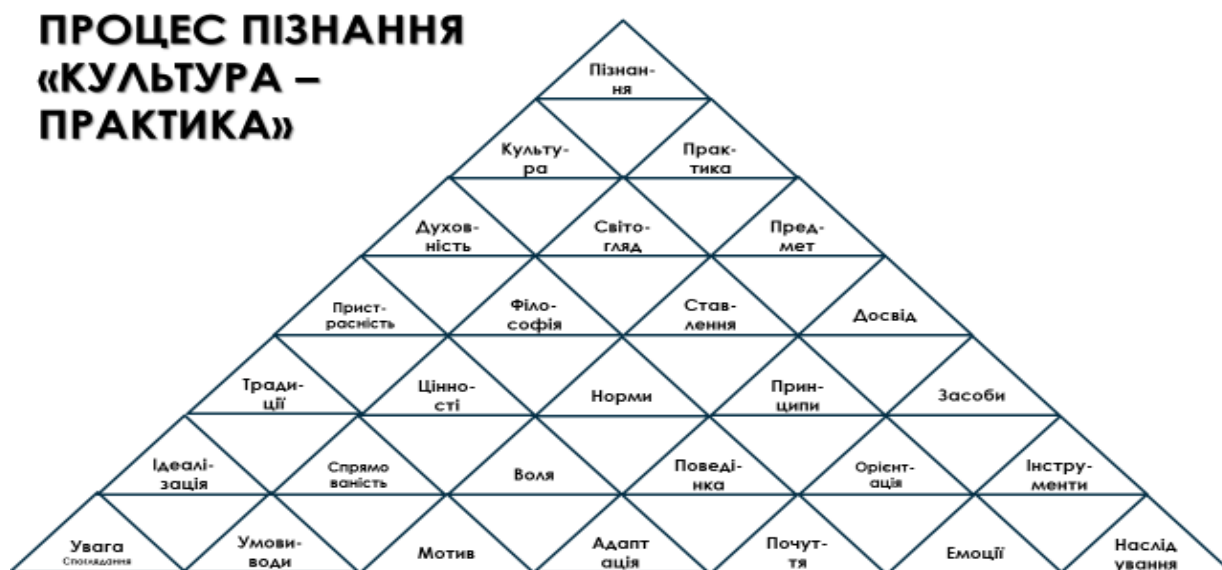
ПРОЦЕС ПІЗНАННЯ «КУЛЬТУРА – ПРАКТИКА»

Пізнання

Культура

Практика

Духовність

Світогляд

Предмет

Пристрасність

Філософія

Ставлення

Досвід

Традиції

Цінності

Норми

Принципи

Засоби

Ідеалізація

Спрямованість

Воля

Поведінка

Орієнтація

Інструменти

Увага
Споглядання

Умовиводи

Мотив

Адаптація

Почуття

Емоції

Наслідування